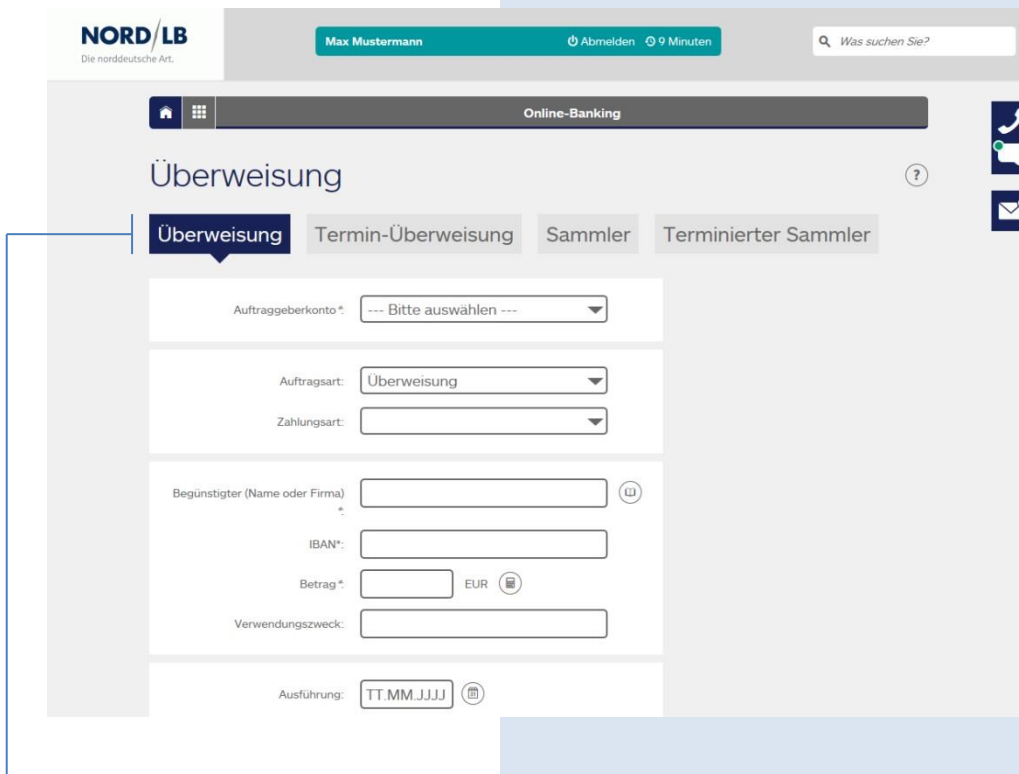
NORD/LB
Die norddeutsche Art.

Max Mustermann
Abmelden 9 Minuten

Was suchen Sie?

Online-Banking

Überweisung

?

Überweisung Termin-Überweisung Sammler Terminierter Sammler

Auftraggeberkonto*: --- Bitte auswählen ---

Auftragsart: Überweisung

Zahlungsart:

Begünstigter (Name oder Firma) *:

IBAN*:

Betrag*: EUR

Verwendungszweck:

Ausführung: TT.MM.JJJJ